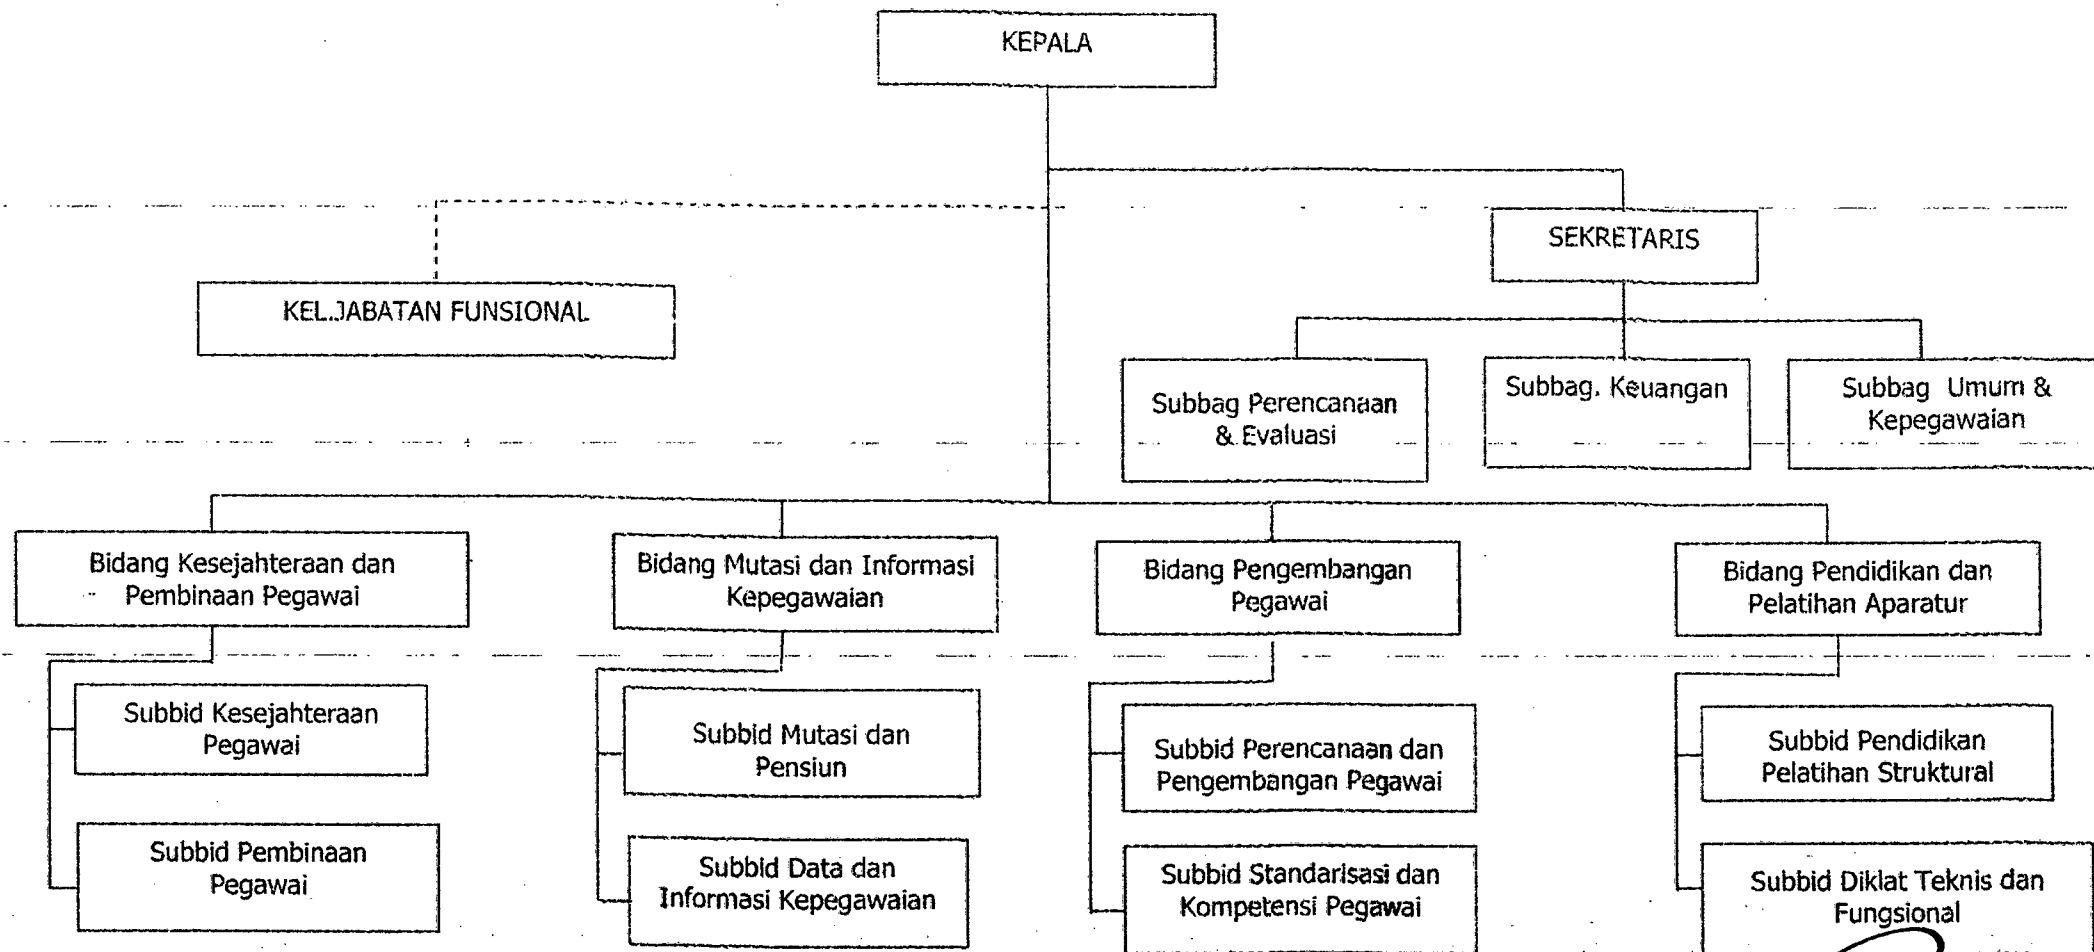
KEPALA

SEKRETARIS

KEL.JABATAN FUNSIONAL

Subbag Perencanaan & Evaluasi

Subbag. Keuangan

Subbag Umum & Kepegawaian

Bidang Kesejahteraan dan Pembinaan Pegawai

Bidang Mutasi dan Informasi Kepegawaian

Bidang Pengembangan Pegawai

Bidang Pendidikan dan Pelatihan Aparatur

Subbid Kesejahteraan Pegawai

Subbid Pembinaan Pegawai

Subbid Mutasi dan Pensiun

Subbid Data dan Informasi Kepegawaian

Subbid Perencanaan dan Pengembangan Pegawai

Subbid Standarisasi dan Kompetensi Pegawai

Subbid Pendidikan Pelatihan Struktural

Subbid Diklat Teknis dan Fungsional